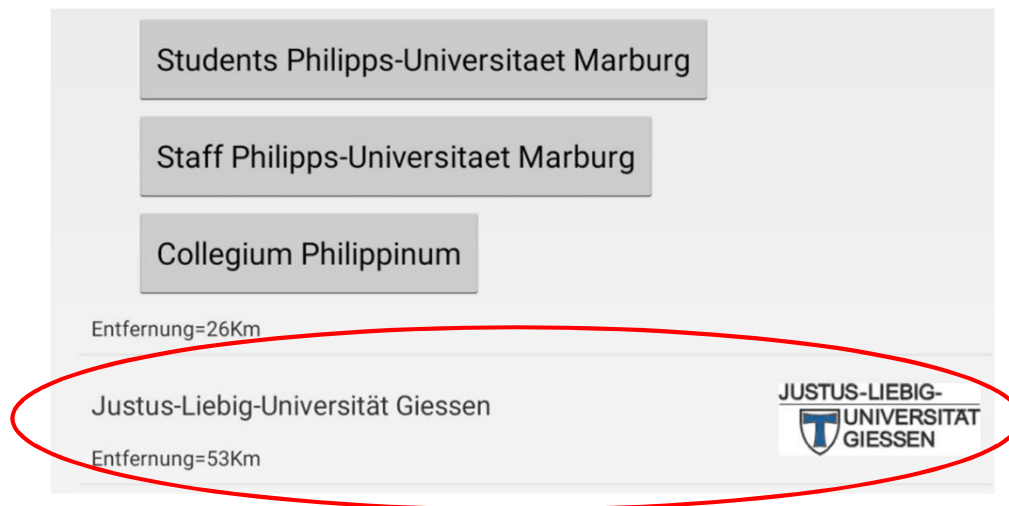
Students Philipps-Universitaet Marburg

Staff Philipps-Universitaet Marburg

Collegium Philippinum

Entfernung=26Km

Justus-Liebig-Universität Giessen

JUSTUS-LIEBIG-UNIVERSITÄT GIESSEN

Entfernung=53Km